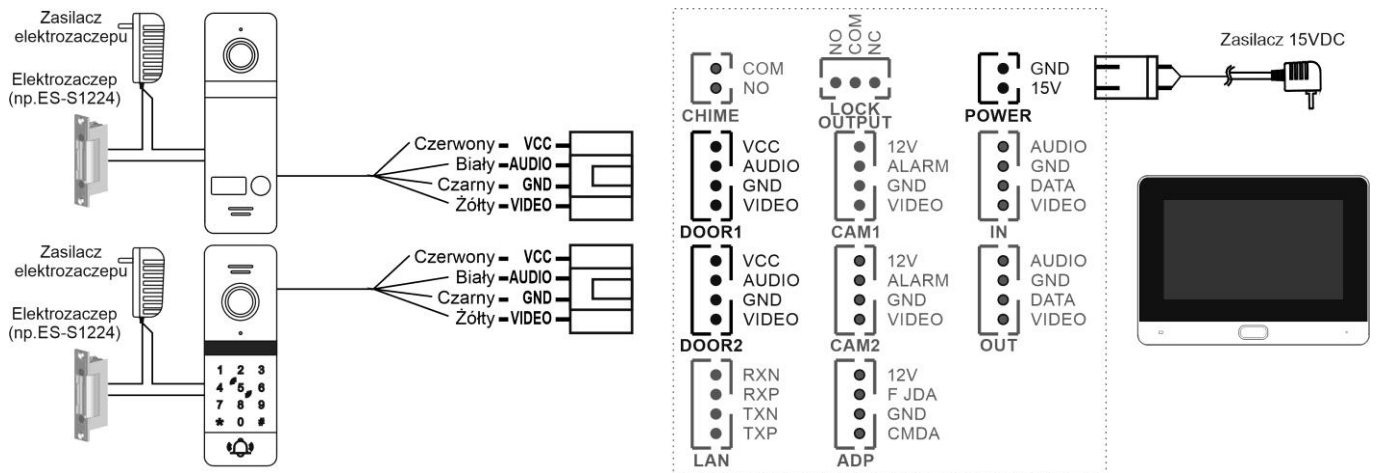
Zasilacz elektrozaczepu

Elektrozaczep (np.ES-S1224)

Czerwony VCC
Biały AUDIO
Czarny GND
Żółty VIDEO

Zasilacz elektrozaczepu

Elektrozaczep (np.ES-S1224)

1 2 3
4 5 6
7 8 9
* 0 #

Czerwony VCC
Biały AUDIO
Czarny GND
Żółty VIDEO

COM
NO
CHIME

NO
COM
NC
LOCK OUTPUT

GND
15V
POWER

Zasilacz 15VDC

VCC
AUDIO
GND
VIDEO
DOOR1

12V
ALARM
GND
VIDEO
CAM1

AUDIO
GND
DATA
VIDEO
IN

VCC
AUDIO
GND
VIDEO
DOOR2

12V
ALARM
GND
VIDEO
CAM2

AUDIO
GND
DATA
VIDEO
OUT

RXN
RXP
TXN
TXP
LAN

12V
F JDA
GND
CMDA
ADP